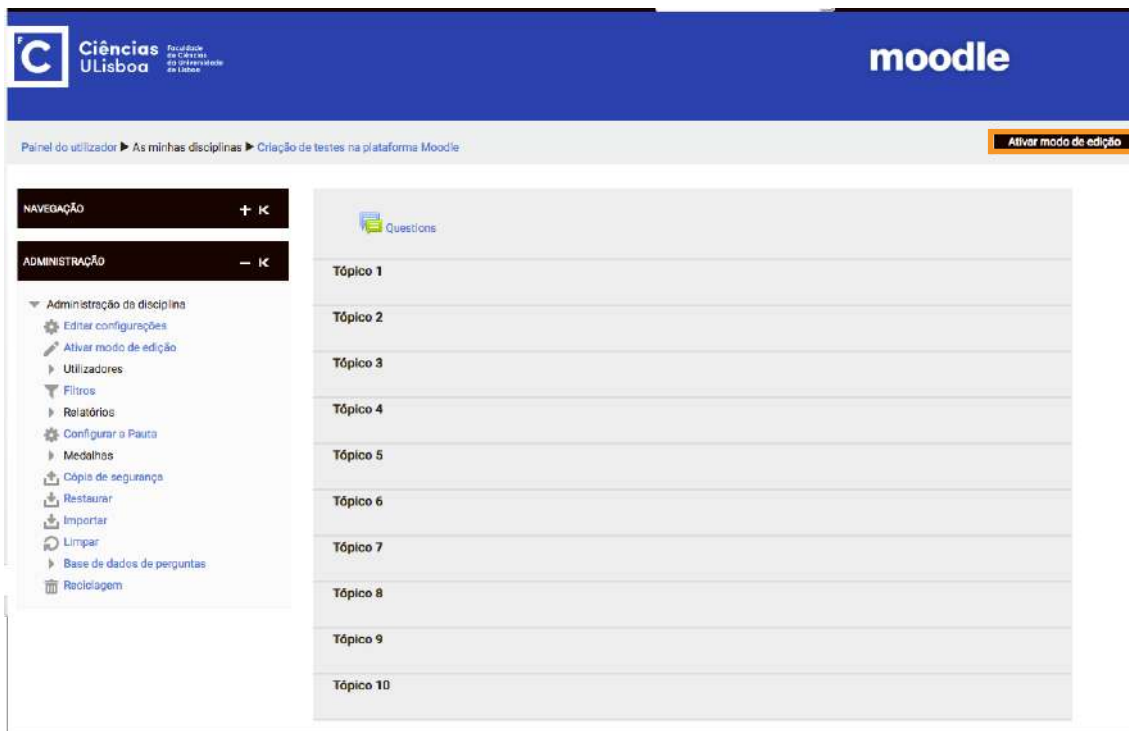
Ciências ULisboa Faculdade de Ciências da Universidade de Lisboa

moodle

Painel do utilizador ▶ As minhas disciplinas ▶ Criação de testes na plataforma Moodle

Ativar modo de edição

NAVEGAÇÃO

ADMINISTRAÇÃO

Administração da disciplina
Editar configurações
Ativar modo de edição
Utilizadores
Filtros
Relatórios
Configurar a Pauta
Medalhas
Cópia de segurança
Restaurar
Importar
Limpar
Base de dados de perguntas
Reciclagem

Questions

Tópico 1

Tópico 2

Tópico 3

Tópico 4

Tópico 5

Tópico 6

Tópico 7

Tópico 8

Tópico 9

Tópico 10